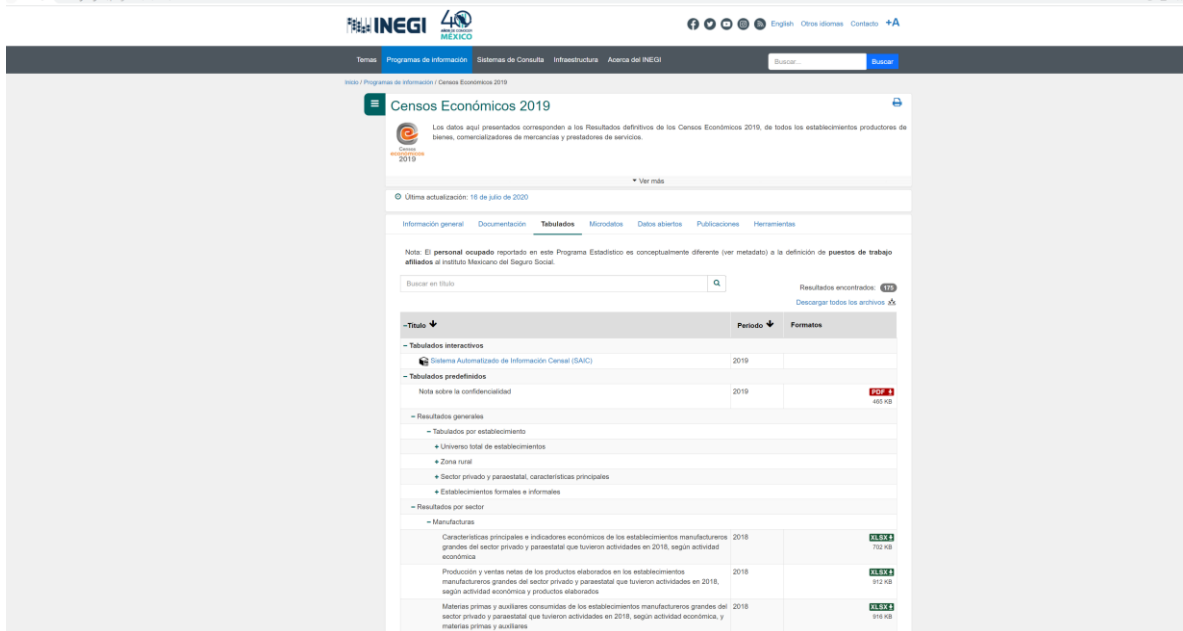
INEGI 40 años de contar MÉXICO

English Otros idiomas Contacto +A

Temas Programas de información Sistemas de Consulta Infraestructura Acerca del INEGI

Buscar... Buscar

Inicio / Programas de información / Censos Económicos 2019

Censos Económicos 2019

Los datos aquí presentados corresponden a los Resultados definitivos de los Censos Económicos 2019, de todos los establecimientos productores de bienes, comercializadores de mercancías y prestadores de servicios.

Censos Económicos 2019

▼ Ver más

Última actualización: 16 de julio de 2020

Información general Documentación Tabulados Microdatos Datos abiertos Publicaciones Herramientas

Nota: El **personal ocupado** reportado en este Programa Estadístico es conceptualmente diferente (ver metadato) a la definición de **puestos de trabajo afiliados** al Instituto Mexicano del Seguro Social.

Buscar en título

Resultados encontrados: 175

Descargar todos los archivos

| −Título | Periodo | Formatos |
|---|---|---|
| − Tabulados interactivos | | |
| Sistema Automatizado de Información Censal (SAIC) | 2019 | |
| − Tabulados predefinidos | | |
| Nota sobre la confidencialidad | 2019 | PDF 465 KB |
| − Resultados generales | | |
| − Tabulados por establecimiento | | |
| + Universo total de establecimientos | | |
| + Zona rural | | |
| + Sector privado y paraestatal, características principales | | |
| + Establecimientos formales e informales | | |
| − Resultados por sector | | |
| − Manufacturas | | |
| Características principales e indicadores económicos de los establecimientos manufactureros grandes del sector privado y paraestatal que tuvieron actividades en 2018, según actividad económica | 2018 | XLSX 702 KB |
| Producción y ventas netas de los productos elaborados en los establecimientos manufactureros grandes del sector privado y paraestatal que tuvieron actividades en 2018, según actividad económica y productos elaborados | 2018 | XLSX 912 KB |
| Materias primas y auxiliares consumidas de los establecimientos manufactureros grandes del sector privado y paraestatal que tuvieron actividades en 2018, según actividad económica, y materias primas y auxiliares | 2018 | XLSX 916 KB |